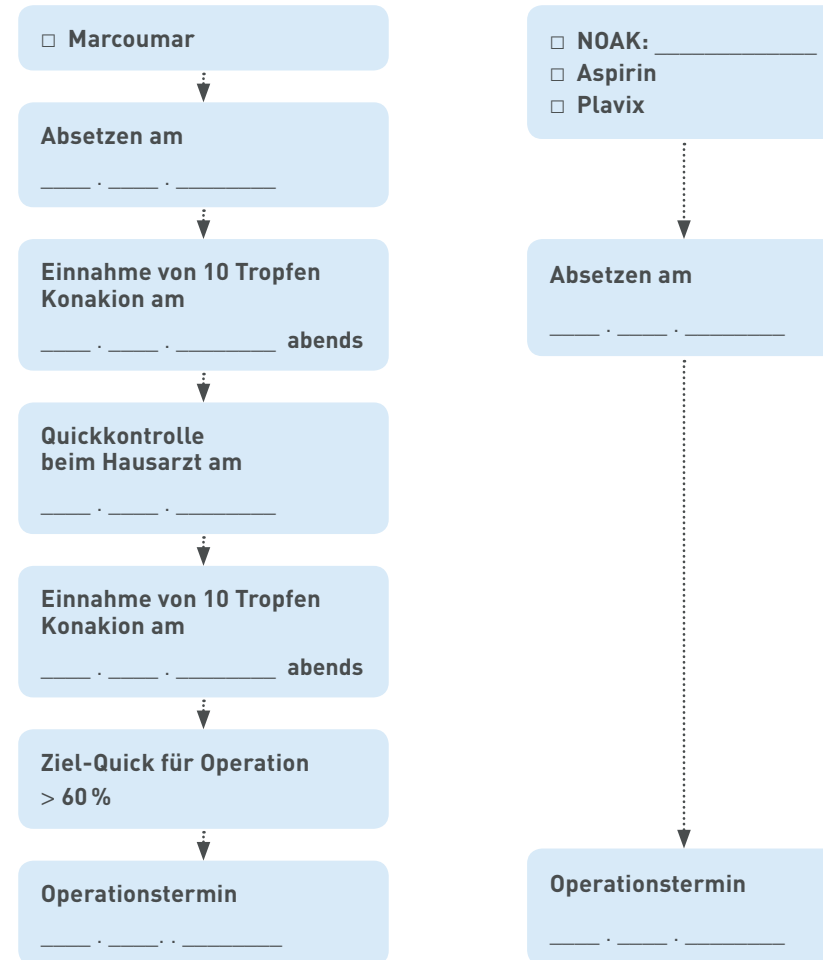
□ Marcoumar

Absetzen am

_____ . _____ . _________

Einnahme von 10 Tropfen Konakion am

_____ . _____ . _________ abends

Quickkontrolle beim Hausarzt am

_____ . _____ . _________

Einnahme von 10 Tropfen Konakion am

_____ . _____ . _________ abends

Ziel-Quick für Operation
$>$ 60 %

Operationstermin

_____ . _____. . _________

□ NOAK: _____________
□ Aspirin
□ Plavix

Absetzen am

_____ . _____ . _________

Operationstermin

_____ . _____ . _________